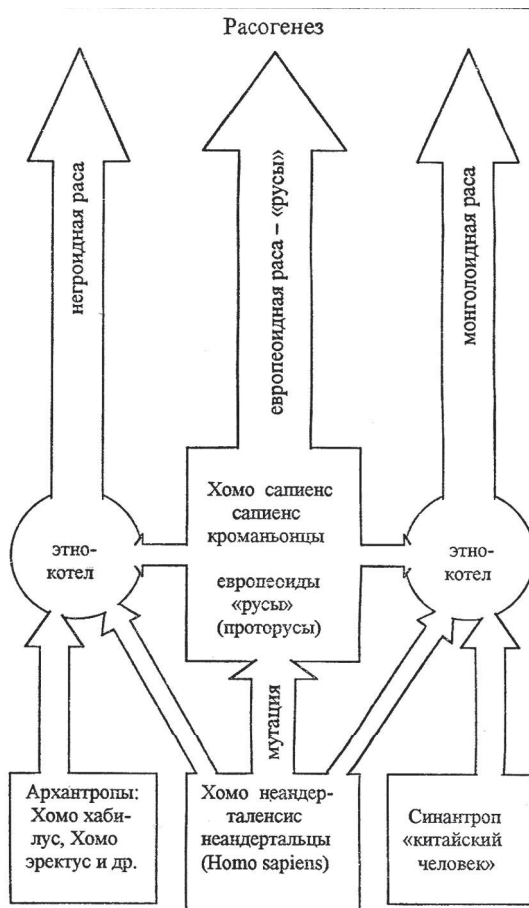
Расогенез

негроидная раса

европеоидная раса – «русы»

монголоидная раса

этно-котел

Хомо сапиенс сапиенс кроманьонцы

европеоиды «русы» (проторусы)

этно-котел

мутация

Архантропы: Хомо хабилус, Хомо эректус и др.

Хомо неандерталенсис неандертальцы (Homo sapiens)

Синантроп «китайский человек»